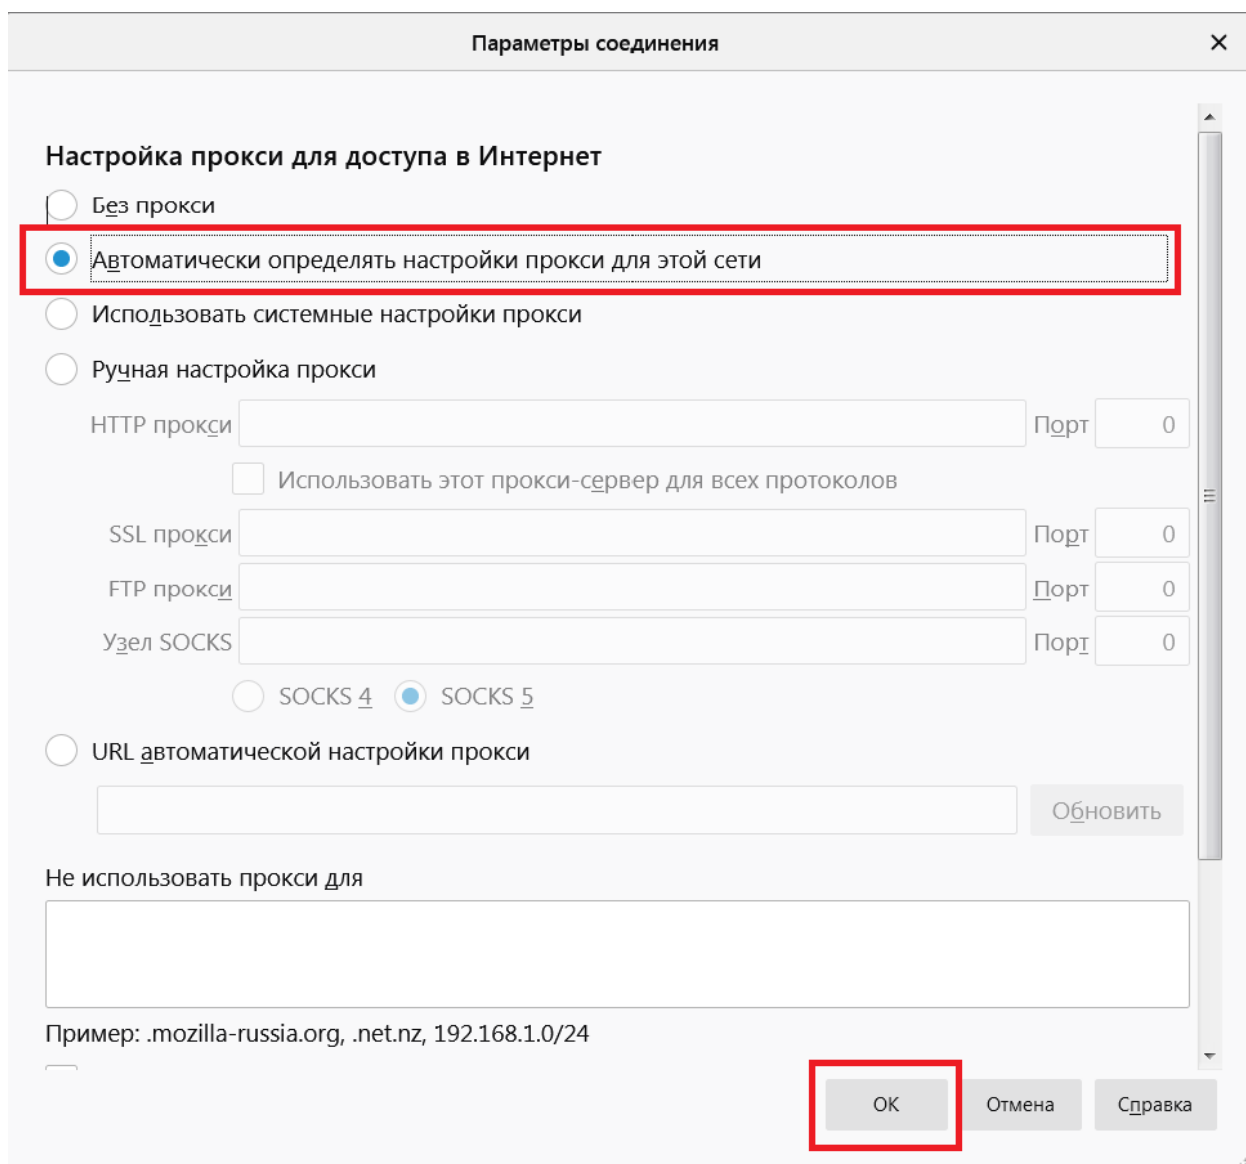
Параметры соединения ×

Настройка прокси для доступа в Интернет

Без прокси

Автоматически определять настройки прокси для этой сети

Использовать системные настройки прокси

Ручная настройка прокси

HTTP прокси | Порт 0

Использовать этот прокси-сервер для всех протоколов

SSL прокси | Порт 0

FTP прокси | Порт 0

Узел SOCKS | Порт 0

SOCKS 4 SOCKS 5

URL автоматической настройки прокси

Обновить

Не использовать прокси для

Пример: .mozilla-russia.org, .net.nz, 192.168.1.0/24

OK Отмена Справка